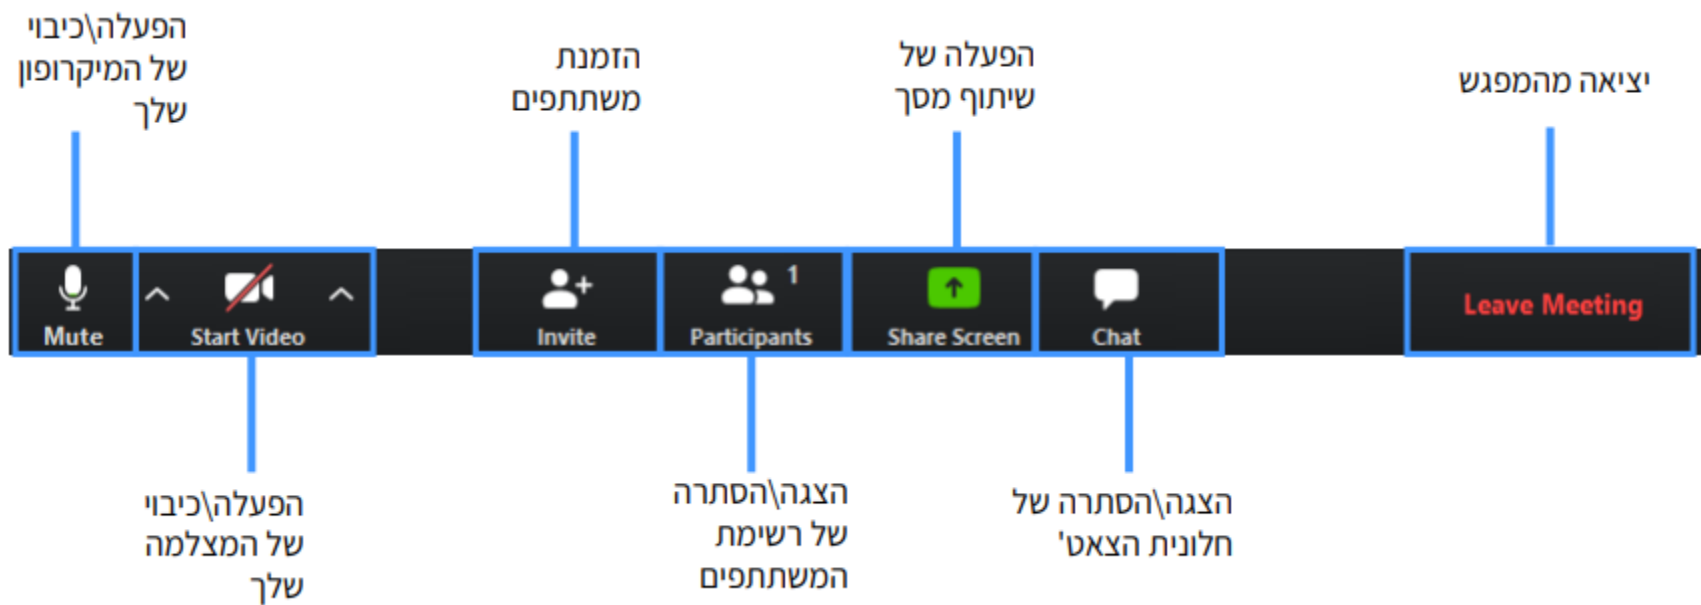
הפעלה\כיבוי של המיקרופון שלך

הזמנת משתתפים

הפעלה של שיתוף מסך

יציאה מהמפגש

Mute

Start Video

Invite

1

Participants

Share Screen

Chat

Leave Meeting

הפעלה\כיבוי של המצלמה שלך

הצגה\הסתרה של רשימת המשתתפים

הצגה\הסתרה של חלונית הצאט'